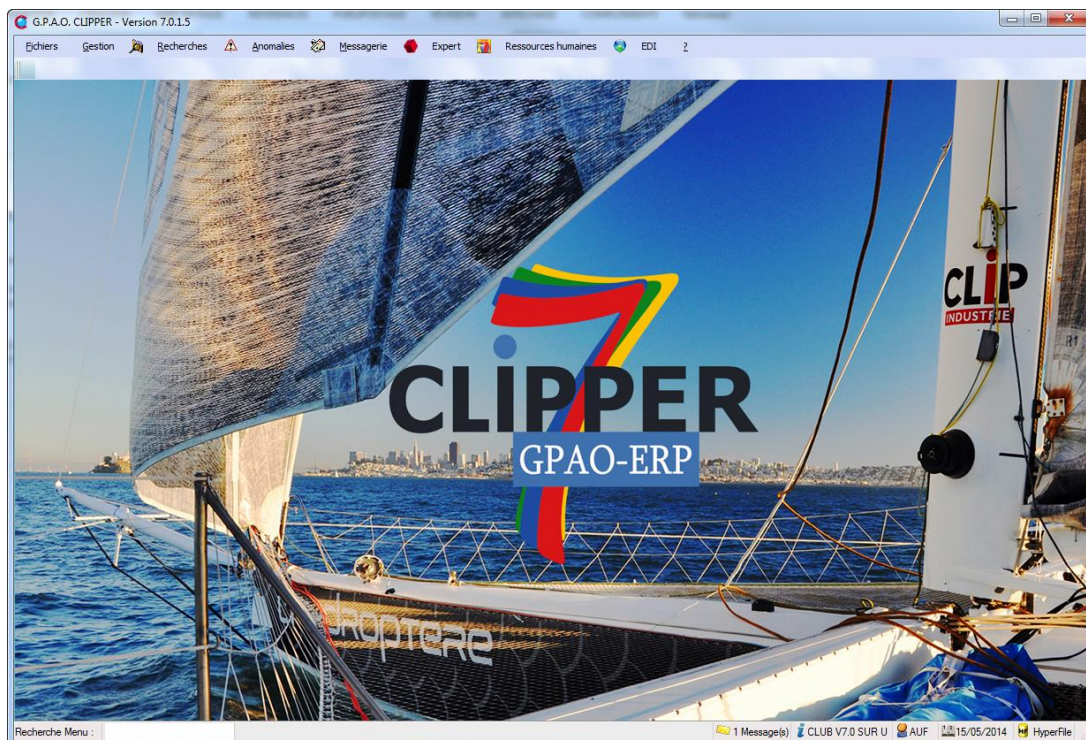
G.P.A.O. CLIPPER - Version 7.0.1.5

Fichiers Gestion Recherches Anomalies Messagerie Expert Ressources humaines EDI ?

CLIP INDUSTRIE

CLIPPER
GPAO-ERP

R1

droptere

Recherche Menu :

1 Message(s) CLUB V7.0 SUR U AUF 15/05/2014 HyperFile